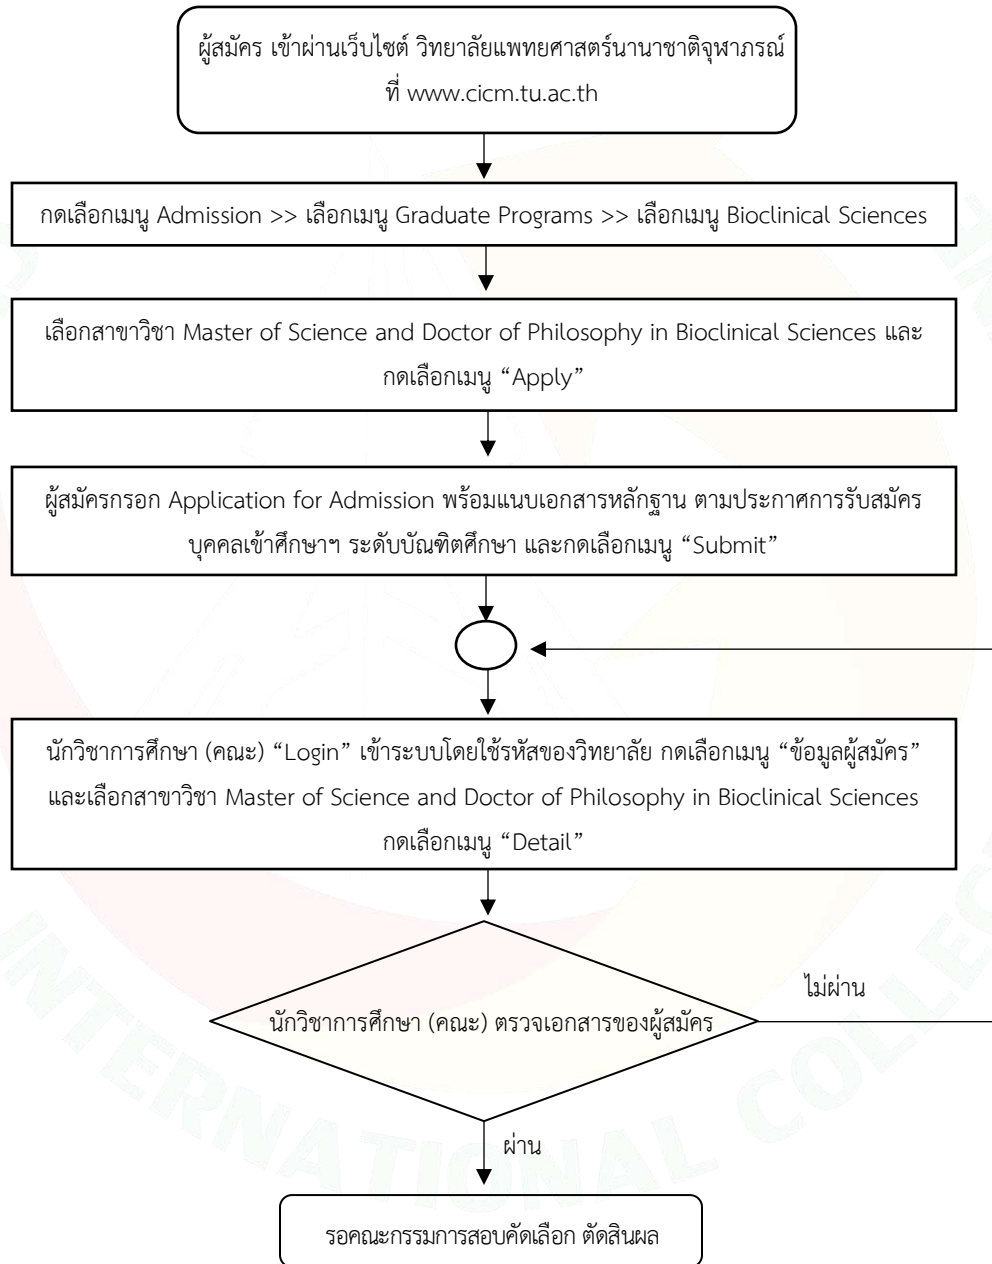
ผู้สมัคร เข้าผ่านเว็บไซต์ วิทยาลัยแพทยศาสตร์นานาชาติจุฬาภรณ์ ที่ www.cicm.tu.ac.th

กดเลือกเมนู Admission >> เลือกเมนู Graduate Programs >> เลือกเมนู Bioclinical Sciences

เลือกสาขาวิชา Master of Science and Doctor of Philosophy in Bioclinical Sciences และ กดเลือกเมนู “Apply”

ผู้สมัครกรอก Application for Admission พร้อมแนบเอกสารหลักฐาน ตามประกาศการรับสมัคร บุคคลเข้าศึกษาฯ ระดับบัณฑิตศึกษา และกดเลือกเมนู “Submit”

นักวิชาการศึกษา (คณะ) “Login” เข้าระบบโดยใช้รหัสของวิทยาลัย กดเลือกเมนู “ข้อมูลผู้สมัคร” และเลือกสาขาวิชา Master of Science and Doctor of Philosophy in Bioclinical Sciences กดเลือกเมนู “Detail”

ไม่ผ่าน

นักวิชาการศึกษา (คณะ) ตรวจเอกสารของผู้สมัคร

ผ่าน

รอคณะกรรมการสอบคัดเลือก ตัดสินผล